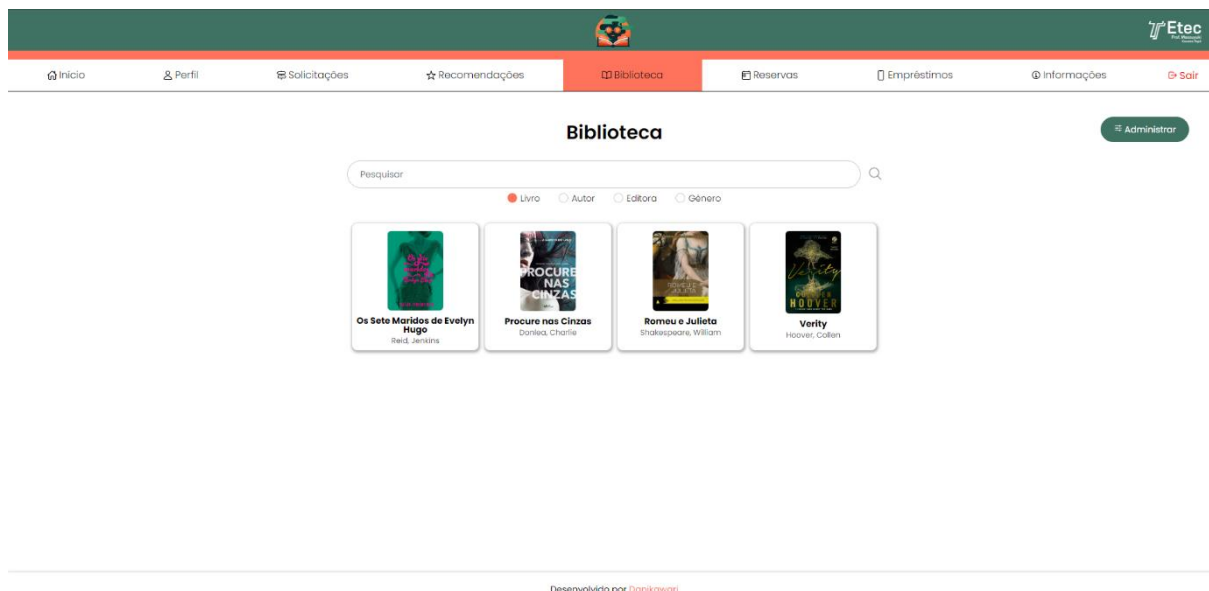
Etec

Início Perfil Solicitações Recomendações Biblioteca Reservas Empréstimos Informações Sair

Biblioteca

Administrar

Pesquisar

Livro Autor Editora Gênero

PROCURE NAS CINZAS

ROMEU E JULIETA

Verity HOOVER

Os Sete Maridos de Evelyn Hugo
Reid, Jenkins

Procure nas Cinzas
Danlea, Charlie

Romeu e Julieta
Shakespeare, William

Verity
Hoover, Collen

Desenvolvido por Danikawari